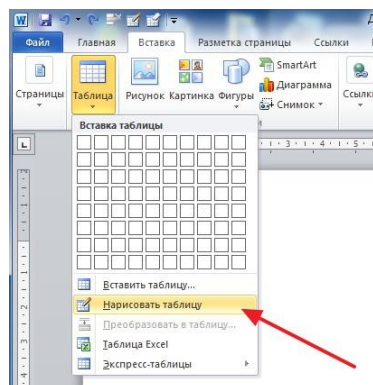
Файл Главная Вставка Разметка страницы Ссылки

Страницы Таблица Рисунок Картинка Фигуры SmartArt Диаграмма Снимок Ссылки

Вставка таблицы

Вставить таблицу...
Нарисовать таблицу
Преобразовать в таблицу...
Таблица Excel
Экспресс-таблицы